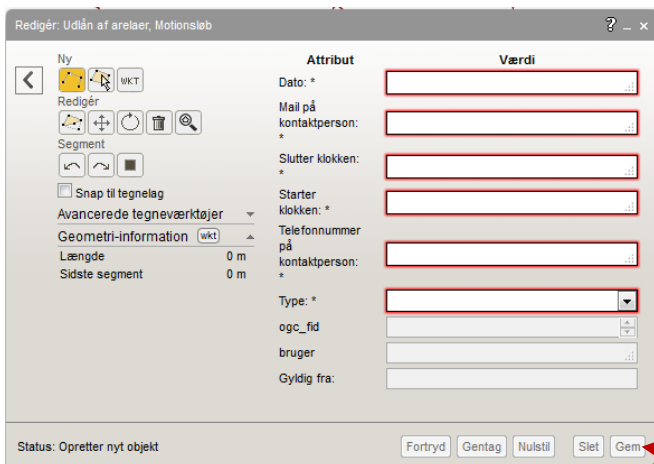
Redigér: Udlån af arelaer, Motionsløb

?

Ny

WKT

Redigér

Segment

Snap til tegnelag

Avancerede tegneværktøjer

Geometri-information wkt

| | |
|---|---|
| Længde | 0 m |
| Sidste segment | 0 m |

| Attribut | Værdi |
|---|---|
| Dato: * | |
| Mail på kontaktperson: * | |
| Slutter klokken: * | |
| Starter klokken: * | |
| Telefonnummer på kontaktperson: * | |
| Type: * | |
| ogc_fid | |
| bruger | |
| Gyldig fra: | |

Status: Opretter nyt objekt

Fortryd Gentag Nulstil Slet Gem